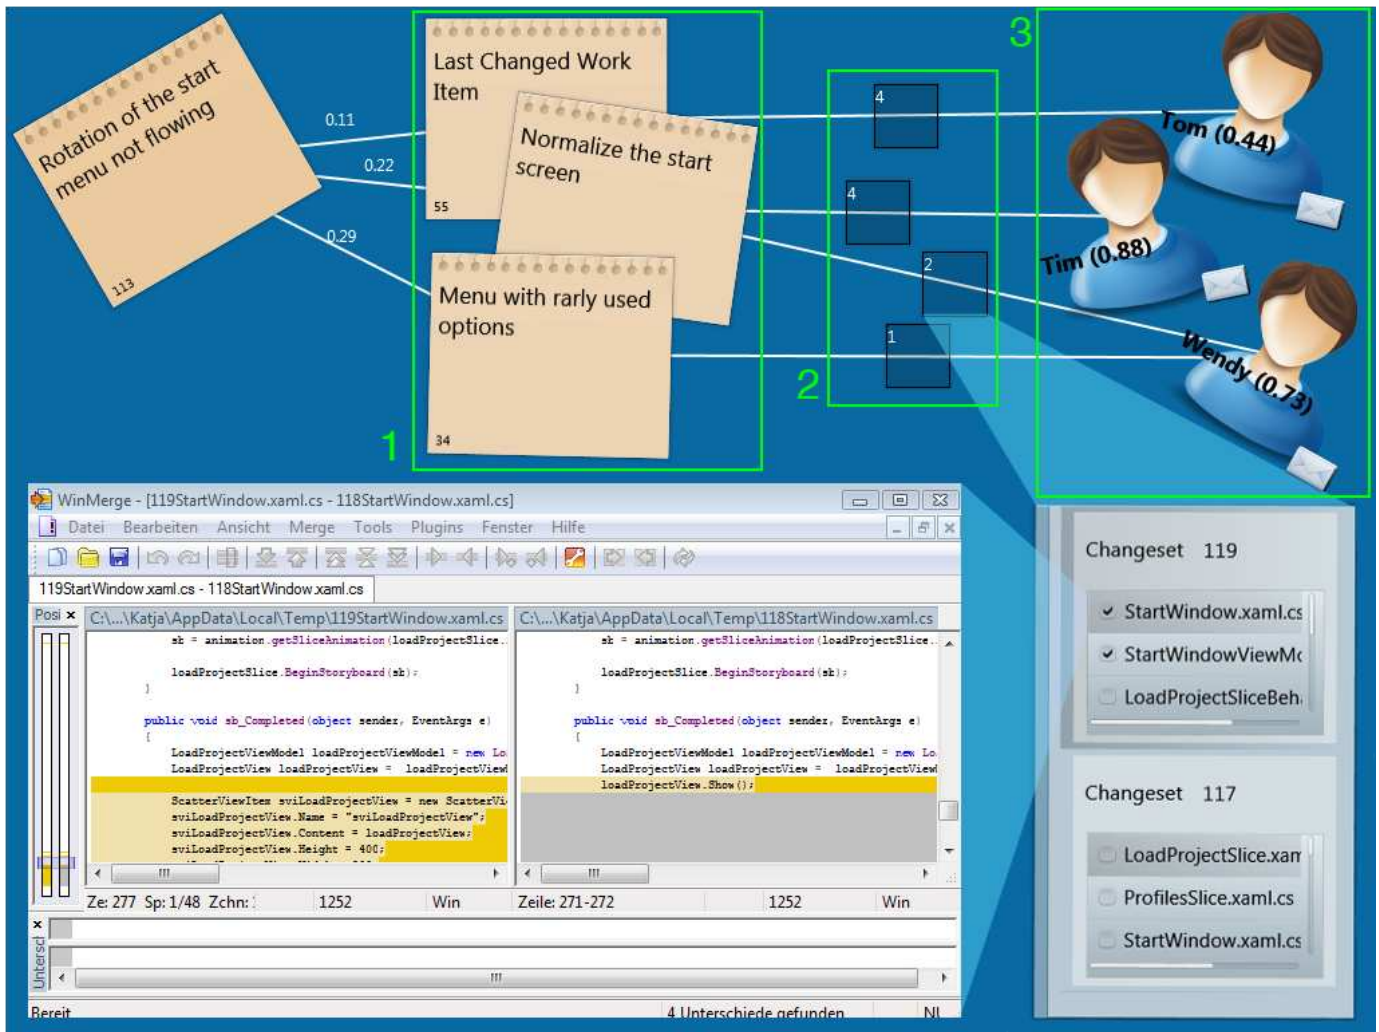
Rotation of the start menu not flowing

113

0.11

0.22

0.29

Last Changed Work Item

55

Normalize the start screen

Menu with rarly used options

34

1

4

4

2

1

2

3

Tom (0.44)

Tim (0.88)

Wendy (0.73)

WinMerge - [119StartWindow.xaml.cs - 118StartWindow.xaml.cs]

Datei Bearbeiten Ansicht Merge Tools Plugins Fenster Hilfe

119StartWindow.xaml.cs - 118StartWindow.xaml.cs

Posi ×

C:\...\Katja\AppData\Local\Temp\119StartWindow.xaml.cs

C:\...\Katja\AppData\Local\Temp\118StartWindow.xaml.cs

sb = animation.getSliceAnimation(loadProjectSlice.

loadProjectSlice.BeginStoryboard(sb);
}

public void sb_Completed(object sender, EventArgs e)
{
LoadProjectViewModel loadProjectViewModel = new Lo
LoadProjectView loadProjectView = loadProjectView

ScatterViewItem sviLoadProjectView = new ScatterVi
sviLoadProjectView.Name = "sviLoadProjectView";
sviLoadProjectView.Content = loadProjectView;
sviLoadProjectView.Height = 400;

sb = animation.getSliceAnimation(loadProjectSlice.

loadProjectSlice.BeginStoryboard(sb);
}

public void sb_Completed(object sender, EventArgs e)
{
LoadProjectViewModel loadProjectViewModel = new Lo
LoadProjectView loadProjectView = loadProjectView
loadProjectView.Show();

Ze: 277 Sp: 1/48 Zchn: 1 1252 Win

Zeile: 271-272 1252 Win

Untersc

Bereit

4 Unterschiede gefunden

NI

Changeset 119

StartWindow.xaml.cs

StartWindowViewMc

LoadProjectSliceBeh

Changeset 117

LoadProjectSlice.xan

ProfilesSlice.xaml.cs

StartWindow.xaml.cs